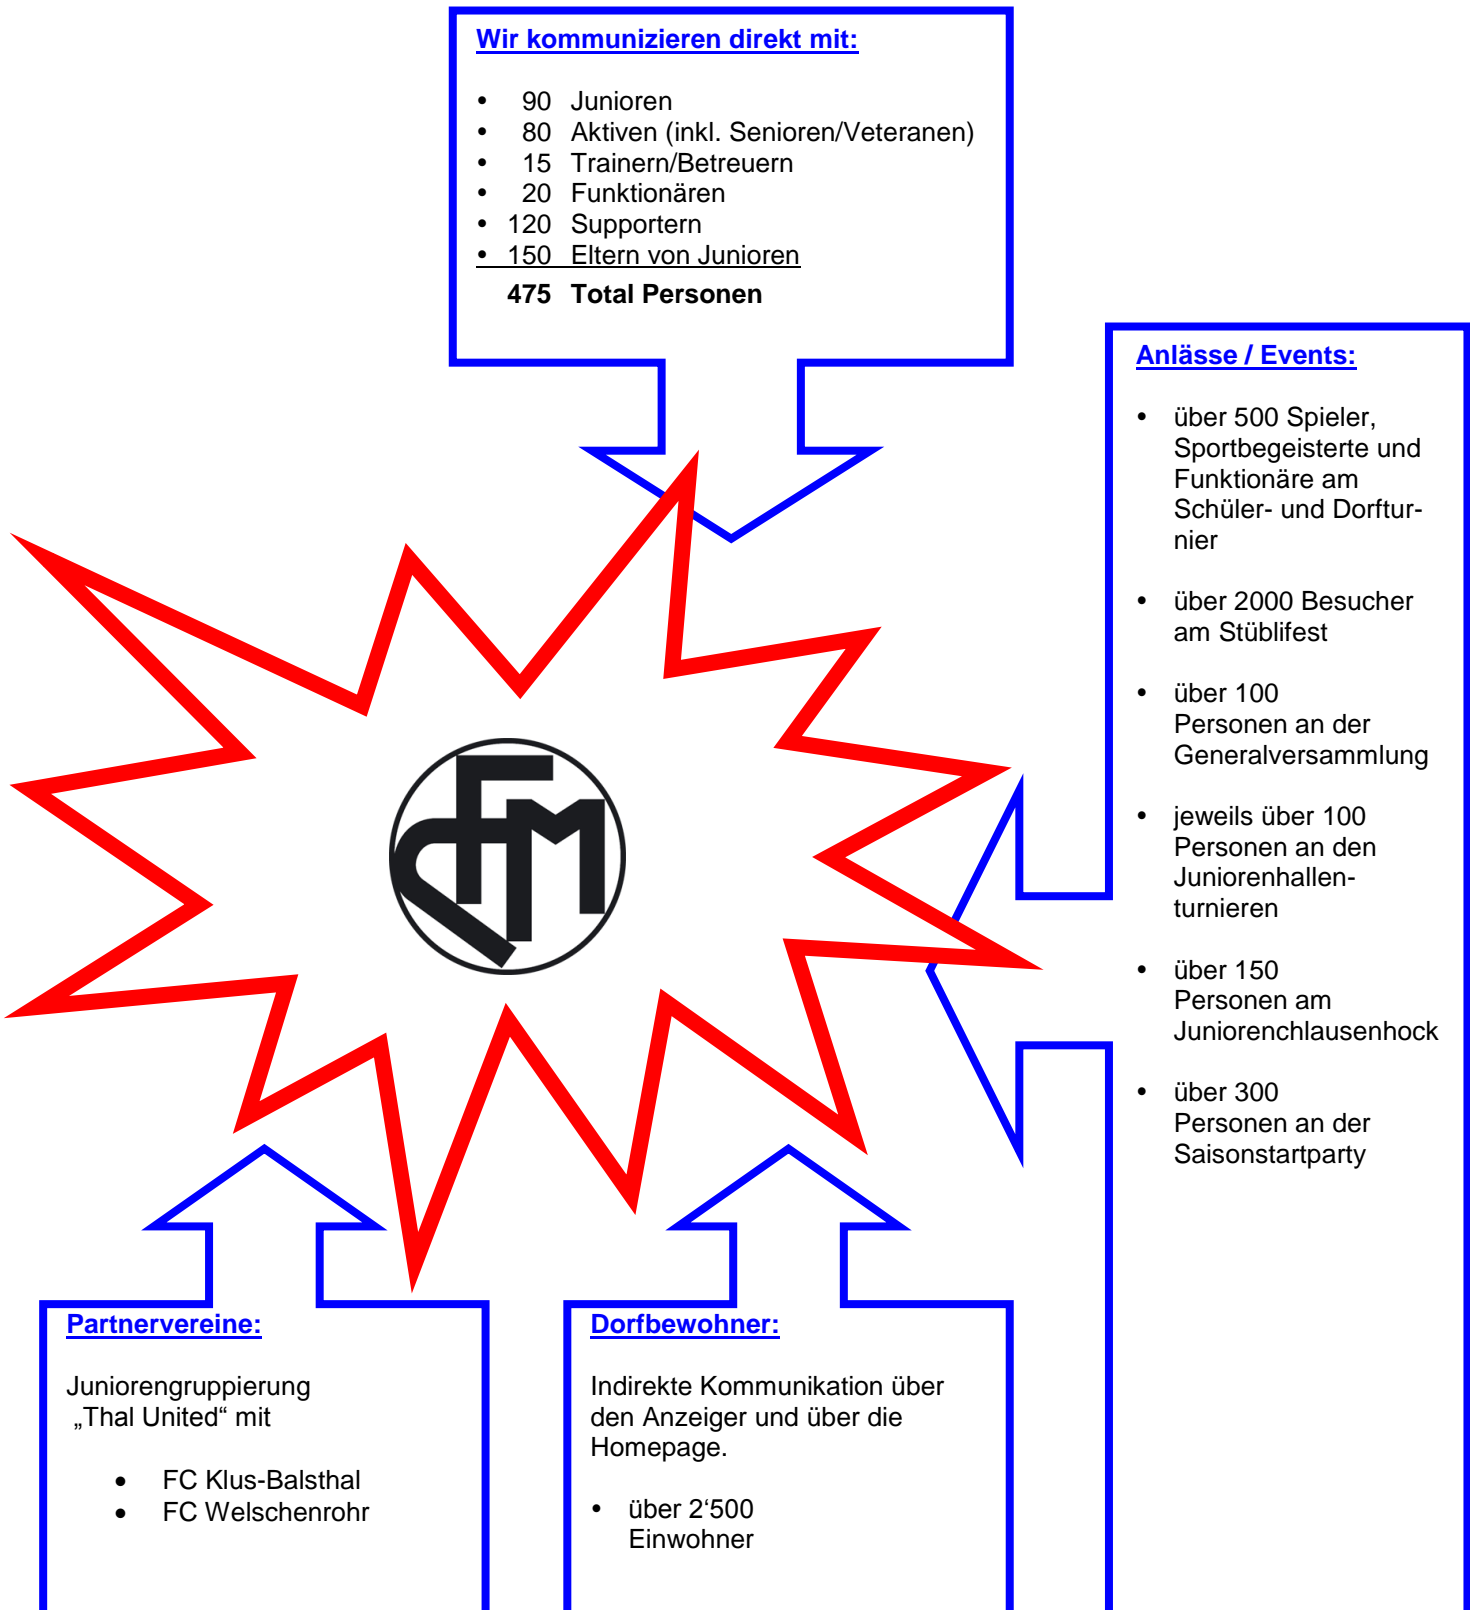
Wir kommunizieren direkt mit:

- 90 Junioren
- 80 Aktiven (inkl. Senioren/Veteranen)
- 15 Trainern/Betreuern
- 20 Funktionären
- 120 Supportern
- 150 Eltern von Junioren

475 Total Personen

Anlässe / Events:

- über 500 Spieler, Sportbegeisterte und Funktionäre am Schüler- und Dorfturnier
- über 2000 Besucher am Stüblifest
- über 100 Personen an der Generalversammlung
- jeweils über 100 Personen an den Juniorenhallenturnieren
- über 150 Personen am Juniorenchlausenhock
- über 300 Personen an der Saisonstartparty

FCM

Partnervereine:

Juniorengruppierung „Thal United“ mit

- FC Klus-Balsthal
- FC Welschenrohr

Dorfbewohner:

Indirekte Kommunikation über den Anzeiger und über die Homepage.

- über 2‘500 Einwohner